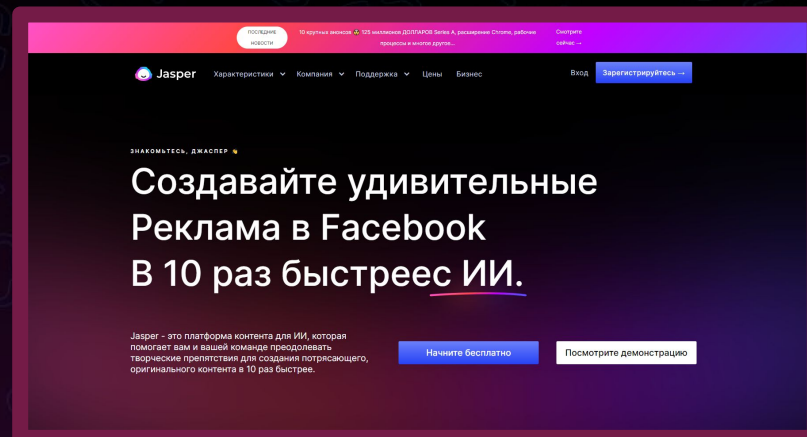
ПОСЛЕДНИЕ НОВОСТИ

10 крутых анонсов 🤯 125 миллионов ДОЛЛАРОВ Series A, расширение Chrome, рабочие процессы и многое другое...

Смотрите сейчас →

Jasper

Характеристики

Компания

Поддержка

Цены

Бизнес

Вход

Зарегистрируйтесь →

ЗНАКОМЬТЕСЬ, ДЖАСПЕР 👋

Создавайте удивительные Реклама в Facebook В 10 раз быстреес ИИ.

Jasper - это платформа контента для ИИ, которая помогает вам и вашей команде преодолевать творческие препятствия для создания потрясающего, оригинального контента в 10 раз быстрее.

Начните бесплатно

Посмотрите демонстрацию